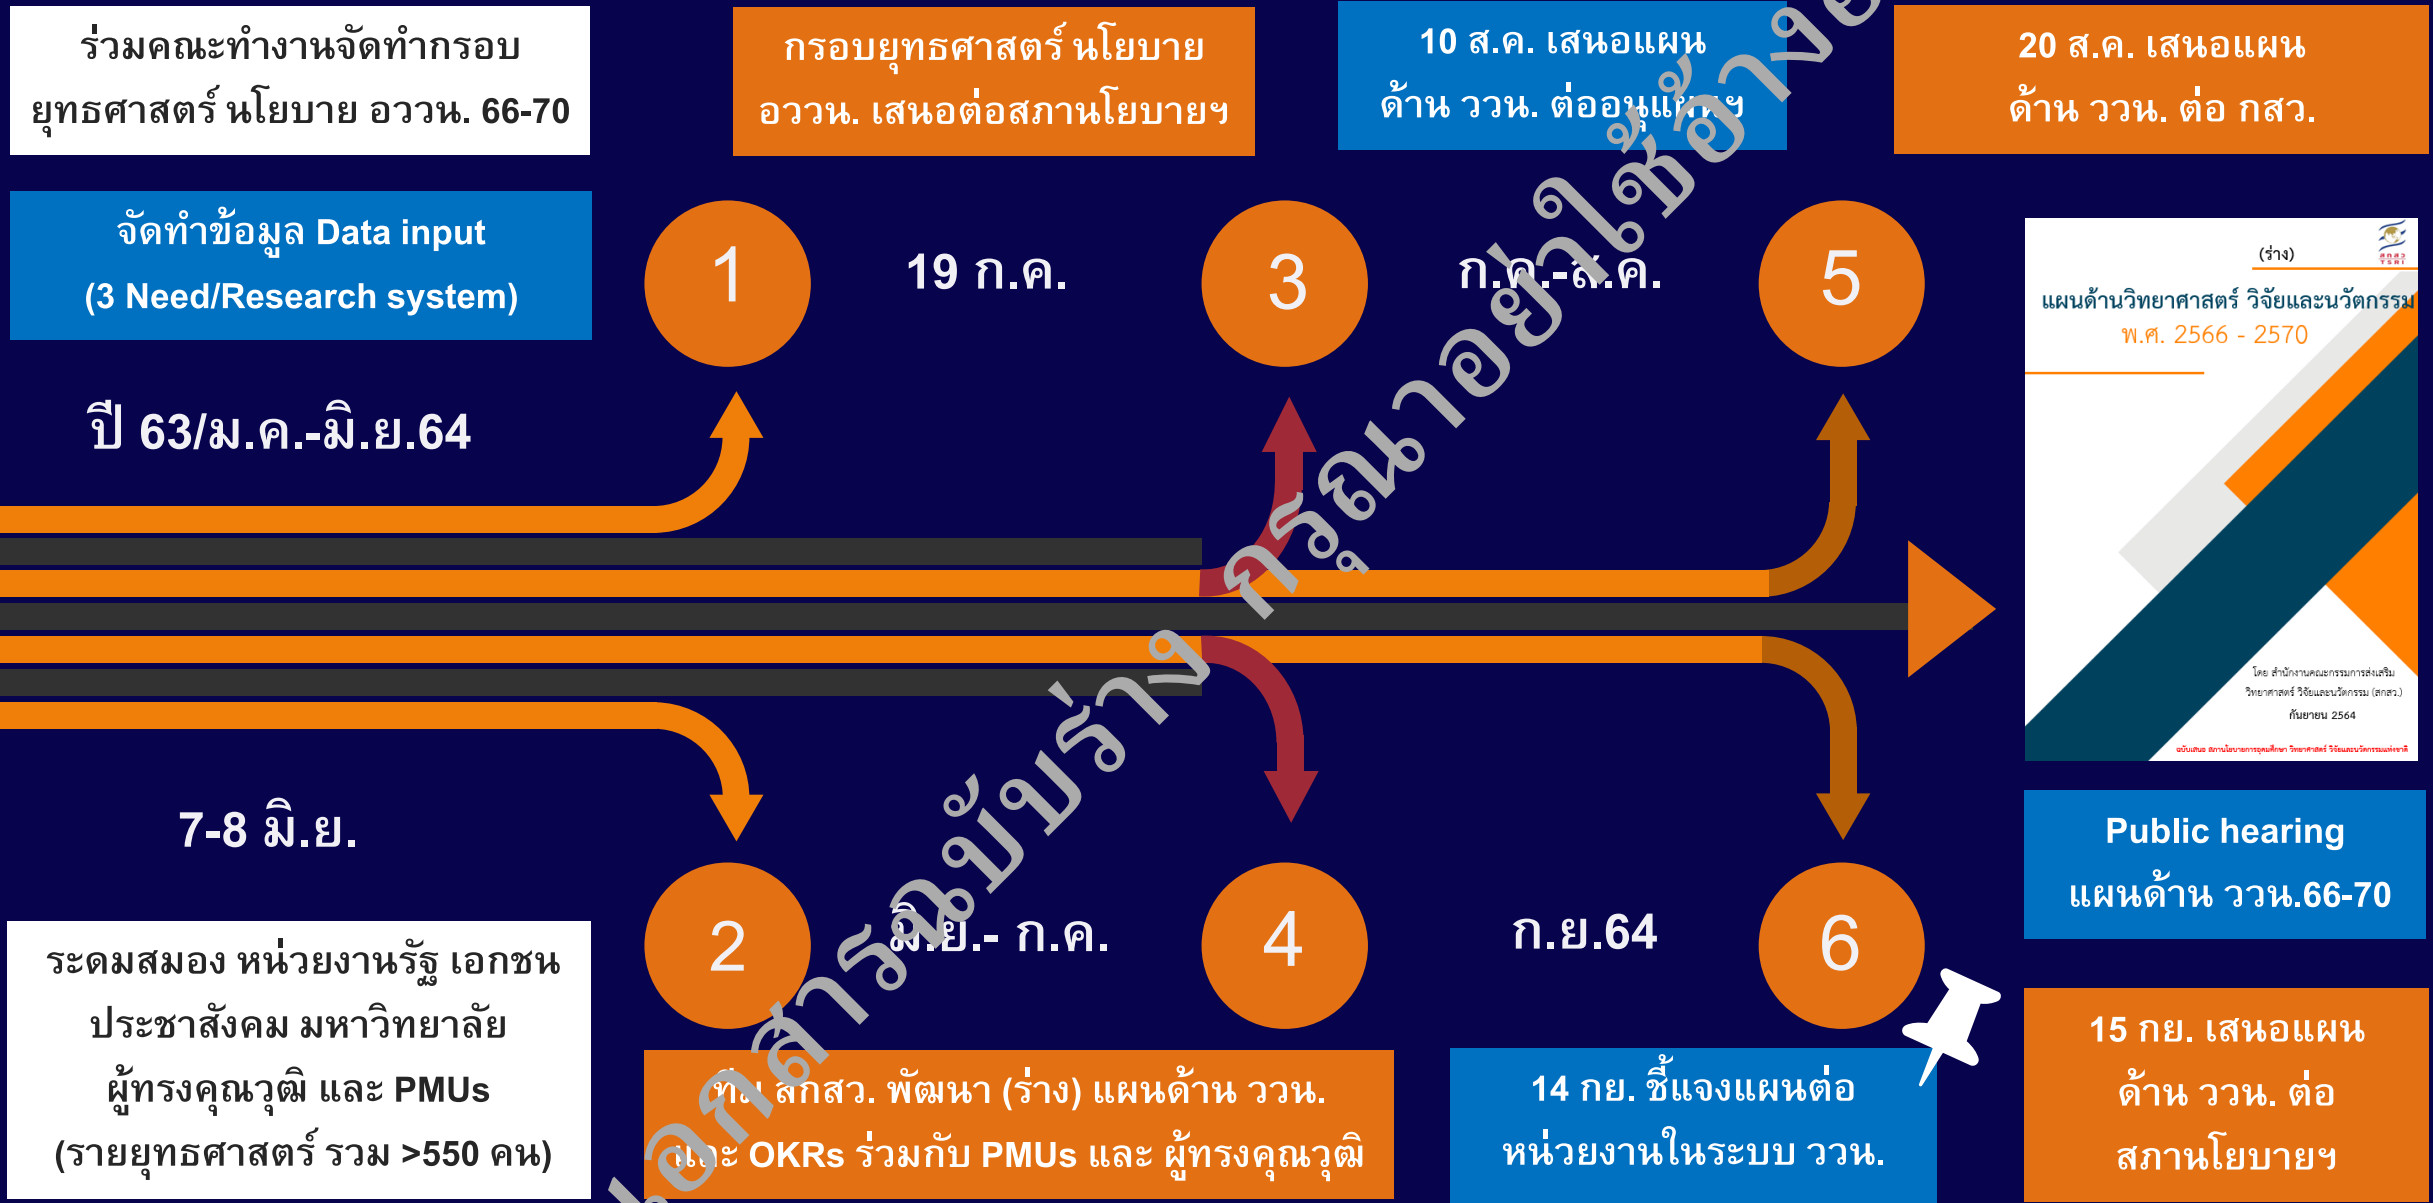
ร่วมคณะทำงานจัดทำกรอบยุทธศาสตร์ นโยบาย อววน. 66-70

กรอบยุทธศาสตร์ นโยบาย อววน. เสนอต่อสภานโยบายฯ

10 ส.ค. เสนอแผนด้าน ววน. ต่ออนุแผนฯ

20 ส.ค. เสนอแผนด้าน ววน. ต่อ กสว.

จัดทำข้อมูล Data input (3 Need/Research system)

1

19 ก.ค.

3

ก.ค.-ส.ค.

5

ปี 63/ม.ค.-มิ.ย.64

(ร่าง)

แผนด้านวิทยาศาสตร์ วิจัยและนวัตกรรม พ.ศ. 2566 - 2570

โดย สำนักงานคณะกรรมการส่งเสริมวิทยาศาสตร์ วิจัยและนวัตกรรม (สกสว.)

กันยายน 2564

7-8 มิ.ย.

2

มิ.ย.- ก.ค.

4

ก.ย.64

6

Public hearing แผนด้าน ววน.66-70

ระดมสมอง หน่วยงานรัฐ เอกชน ประชาสังคม มหาวิทยาลัย ผู้ทรงคุณวุฒิ และ PMUs (รายยุทธศาสตร์ รวม >550 คน)

ทีม สกสว. พัฒนา (ร่าง) แผนด้าน ววน. และ OKRs ร่วมกับ PMUs และ ผู้ทรงคุณวุฒิ

14 กย. ชี้แจงแผนต่อหน่วยงานในระบบ ววน.

15 กย. เสนอแผนด้าน ววน. ต่อสภานโยบายฯ

เอกสารฉบับร่าง กรุณาอย่าใช้อ้างอิง